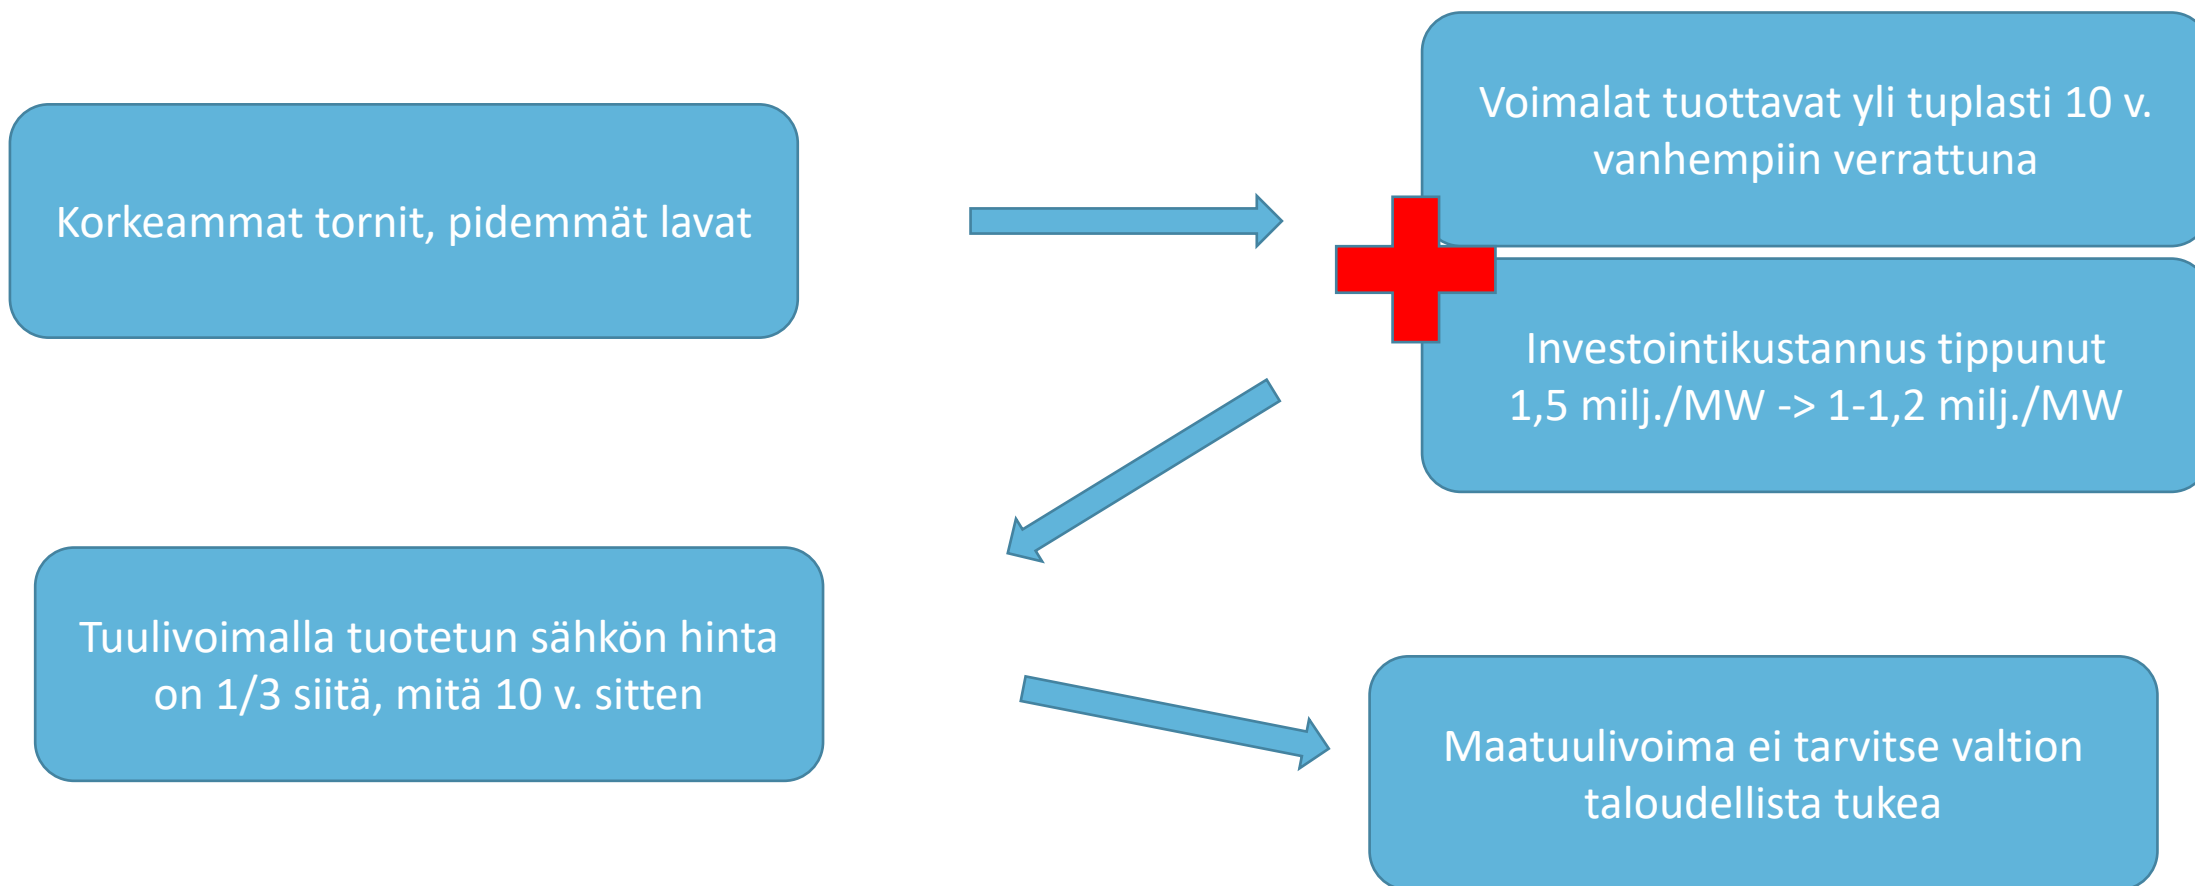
Korkeammat tornit, pidemmät lavat

Voimalat tuottavat yli tuplasti 10 v. vanhempiin verrattuna

Investointikustannus tippunut 1,5 milj./MW -> 1-1,2 milj./MW

Tuulivoimalla tuotetun sähkön hinta on 1/3 siitä, mitä 10 v. sitten

Maatuulivoima ei tarvitse valtion taloudellista tukea